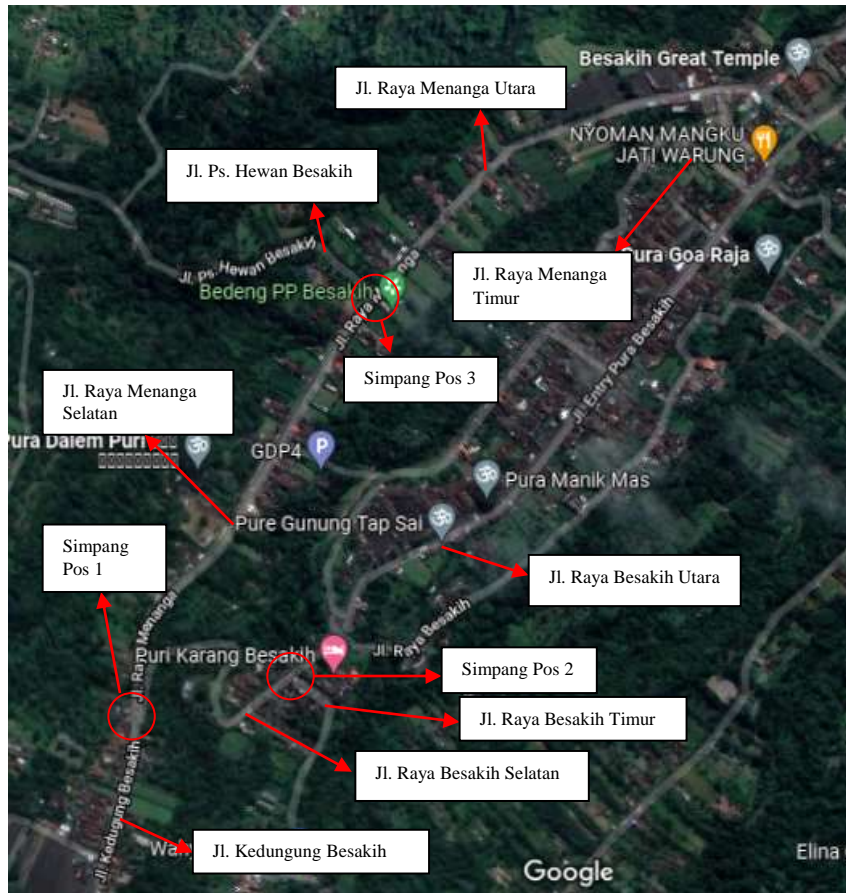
Besakih Great Temple

Jl. Raya Menanga Utara

NYOMAN MANGKU JATI WARUNG

Jl. Ps. Hewan Besakih

Jl. Ps. Hewan Besakih

Bedeng PP Besakih

Jl. Raya Menanga

Pura Goa Raja

Jl. Raya Menanga Timur

Simpang Pos 3

Jl. Entry Pura Besakih

Jl. Raya Menanga Selatan

Pura Dalem Puri

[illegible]

GDP4

Pura Manik Mas

Pure Gunung Tap Sai

Simpang Pos 1

Jl. Raya Besakih Utara

Jl. Raya Menanga

Jl. Raya Besakih

Puri Karang Besakih

Jl. Raya

Simpang Pos 2

Jl. Raya Besakih Timur

Jl. Raya Besakih Selatan

Jl. Kedungung Besakih

Jl. Kedungung Besakih

Wa

Google

Elina